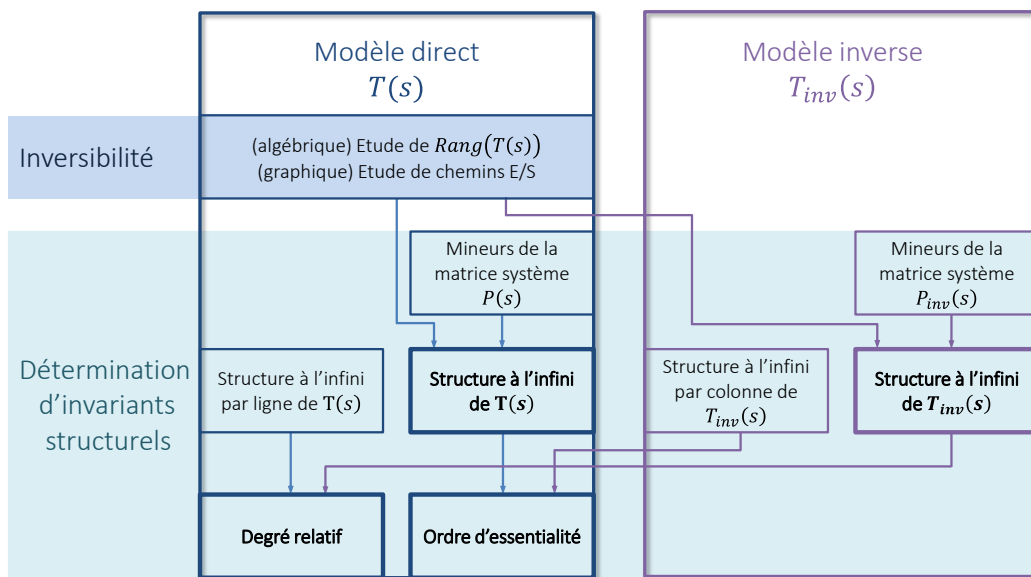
Modèle direct
$T(s)$

Modèle inverse
$T_{inv}(s)$

Inversibilité

(algébrique) Etude de $Rang(T(s))$
(graphique) Etude de chemins E/S

Détermination d'invariants structurels

Mineurs de la matrice système $P(s)$

Mineurs de la matrice système $P_{inv}(s)$

Structure à l'infini par ligne de $\mathrm{T}(s)$

**Structure à l'infini de $\mathbf{T}(s)$**

Structure à l'infini par colonne de $T_{inv}(s)$

**Structure à l'infini de $\boldsymbol{T_{inv}}(s)$**

**Degré relatif**

**Ordre d'essentialité**